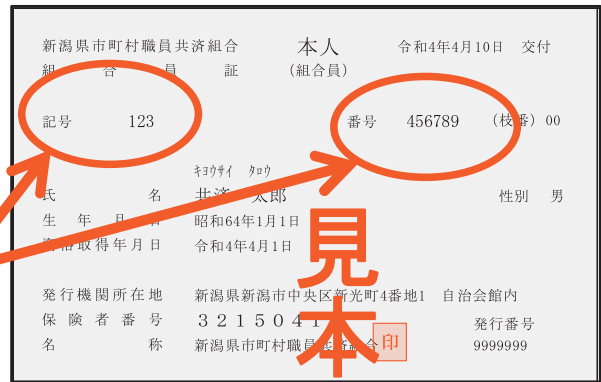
新潟県市町村職員共済組合　本人　令和4年4月10日　交付
組　合　員　証　（組合員）

記号　123　番号　456789　（枝番）00

キョウサイ　タロウ
氏　名　共済　太郎　性別　男
生　年　月　日　昭和64年1月1日
資格取得年月日　令和4年4月1日

見本

発行機関所在地　新潟県新潟市中央区新光町4番地1　自治会館内
保　険　者　番　号　３２１５０４１　発行番号
名　称　新潟県市町村職員共済組合　印　9999999